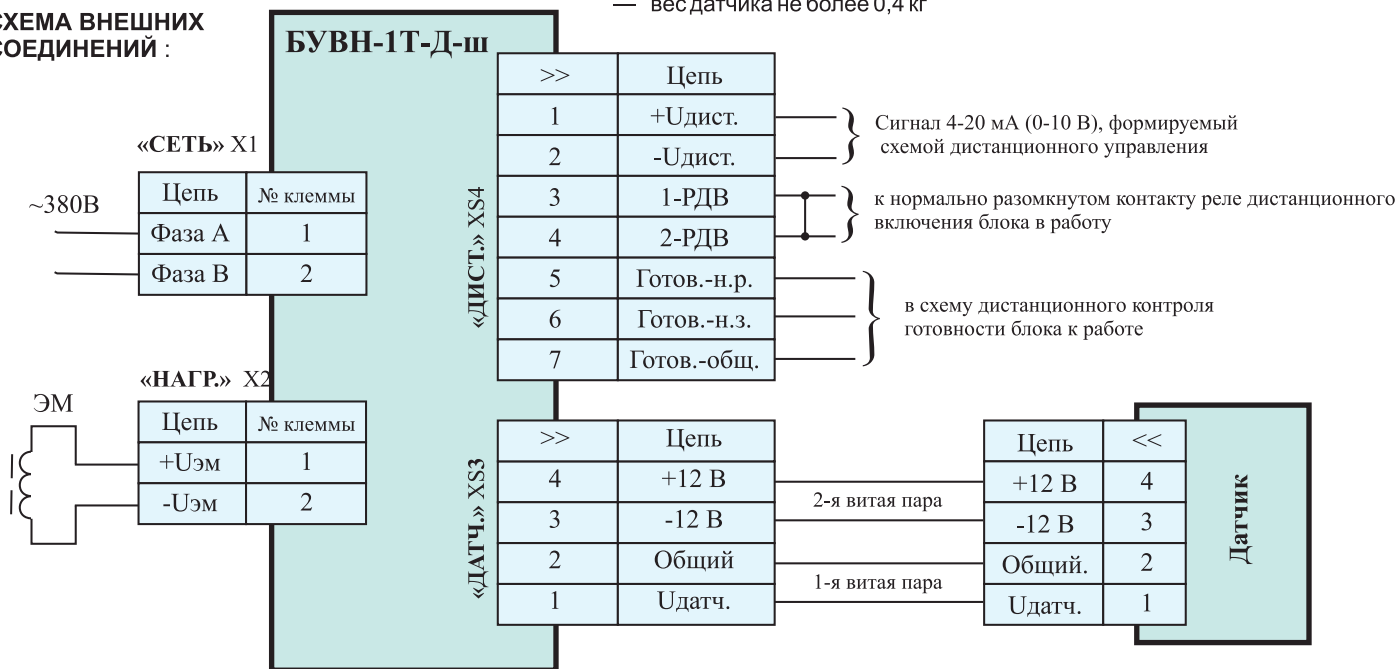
СХЕМА ВНЕШНИХ СОЕДИНЕНИЙ :

— вес датчика не более 0,4 кг

БУВН-1Т-Д-ш

«СЕТЬ» X1

~380В

| Цепь | № клеммы |
|---|---|
| Фаза А | 1 |
| Фаза В | 2 |

«НАГР.» X2

ЭМ

| Цепь | № клеммы |
|---|---|
| +Uэм | 1 |
| -Uэм | 2 |

«ДИСТ.» XS4

| >> | Цепь |
|---|---|
| 1 | +Uдист. |
| 2 | -Uдист. |
| 3 | 1-РДВ |
| 4 | 2-РДВ |
| 5 | Готов.-н.р. |
| 6 | Готов.-н.з. |
| 7 | Готов.-общ. |

Сигнал 4-20 мА (0-10 В), формируемый схемой дистанционного управления

к нормально разомкнутому контакту реле дистанционного включения блока в работу

в схему дистанционного контроля готовности блока к работе

«ДАТЧ.» XS3

| >> | Цепь |
|---|---|
| 4 | +12 В |
| 3 | -12 В |
| 2 | Общий |
| 1 | Uдатч. |

2-я витая пара

1-я витая пара

| Цепь | << |
|---|---|
| +12 В | 4 |
| -12 В | 3 |
| Общий. | 2 |
| Uдатч. | 1 |

Датчик